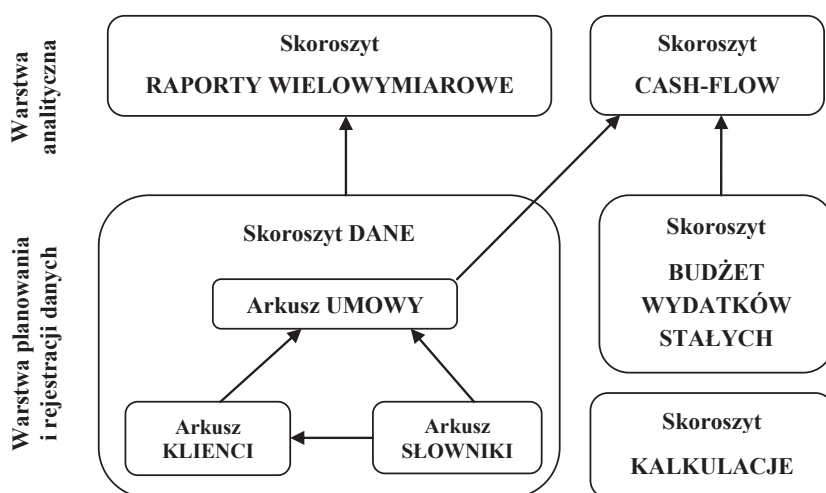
Warstwa analityczna

Skoroszyt
RAPORTY WIELOWYMIAROWE

Skoroszyt
CASH-FLOW

Warstwa planowania i rejestracji danych

Skoroszyt DANE

Arkusz UMOWY

Arkusz
KLIENCI

Arkusz
SŁOWNIKI

Skoroszyt
BUDŻET
WYDATKÓW
STAŁYCH

Skoroszyt
KALKULACJE